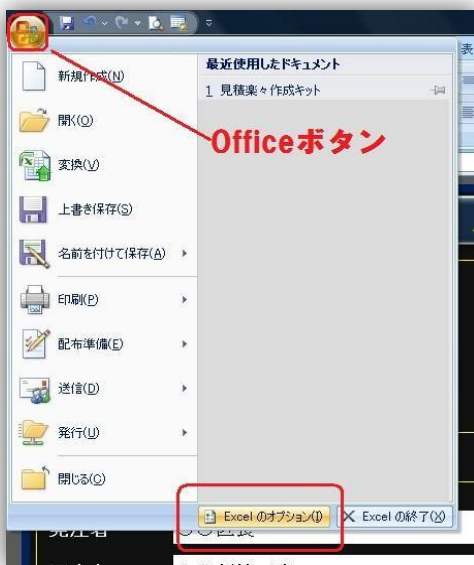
新規作成(N)
開く(O)
変換(V)
上書き保存(S)
名前を付けて保存(A)
印刷(P)
配布準備(E)
送信(D)
発行(U)
閉じる(C)

最近使用したドキュメント
1 見積楽々作成キット

Officeボタン

表

Excel のオプション(I)
Excel の終了(X)

発注者
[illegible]社長